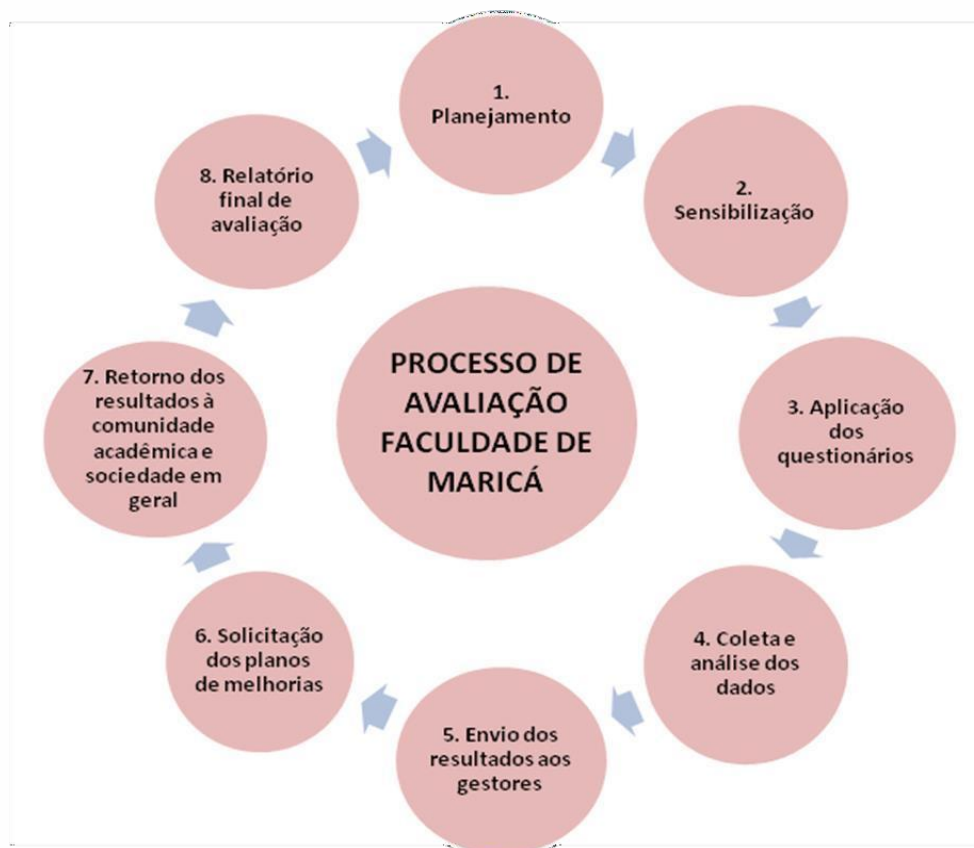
1. Planejamento

2. Sensibilização

3. Aplicação dos questionários

4. Coleta e análise dos dados

5. Envio dos resultados aos gestores

6. Solicitação dos planos de melhorias

7. Retorno dos resultados à comunidade acadêmica e sociedade em geral

8. Relatório final de avaliação

PROCESSO DE AVALIAÇÃO FACULDADE DE MARICÁ